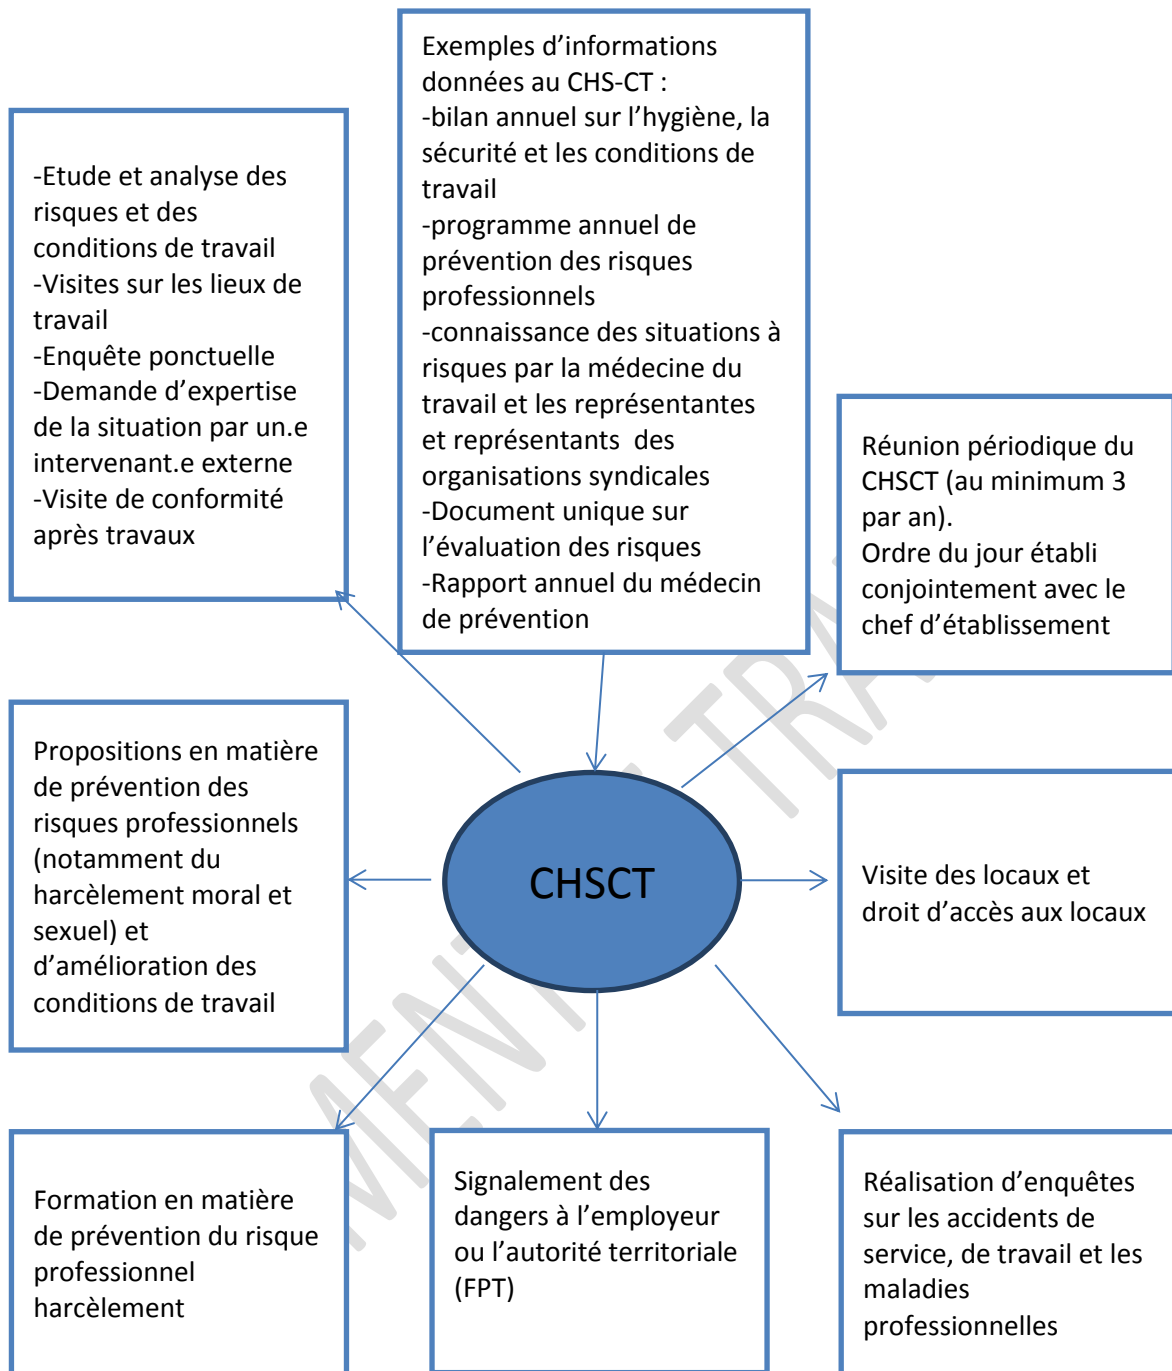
Exemples d'informations données au CHS-CT :
-bilan annuel sur l'hygiène, la sécurité et les conditions de travail
-programme annuel de prévention des risques professionnels
-connaissance des situations à risques par la médecine du travail et les représentantes et représentants des organisations syndicales
-Document unique sur l'évaluation des risques
-Rapport annuel du médecin de prévention

-Etude et analyse des risques et des conditions de travail
-Visites sur les lieux de travail
-Enquête ponctuelle
-Demande d'expertise de la situation par un.e intervenant.e externe
-Visite de conformité après travaux

Réunion périodique du CHSCT (au minimum 3 par an).
Ordre du jour établi conjointement avec le chef d'établissement

Propositions en matière de prévention des risques professionnels (notamment du harcèlement moral et sexuel) et d'amélioration des conditions de travail

CHSCT

Visite des locaux et droit d'accès aux locaux

Formation en matière de prévention du risque professionnel harcèlement

Signalement des dangers à l'employeur ou l'autorité territoriale (FPT)

Réalisation d'enquêtes sur les accidents de service, de travail et les maladies professionnelles

MENT TRA